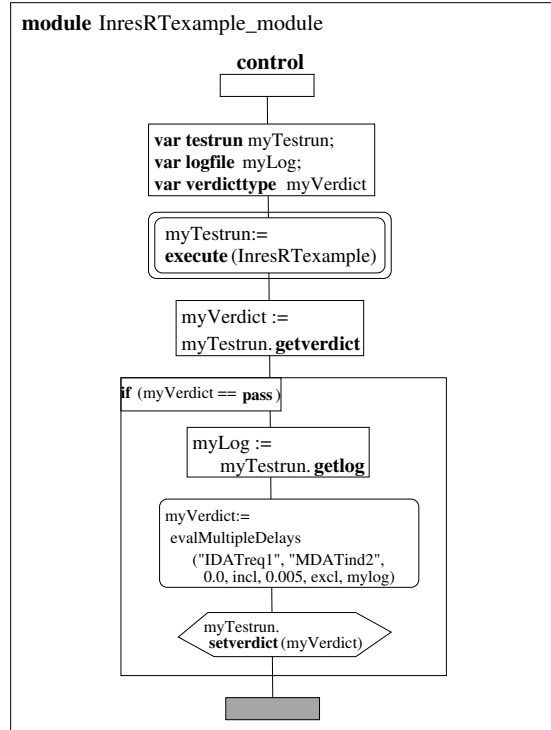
module InresRTexample_module

control

var testrun myTestrun;
var logfile myLog;
var verdicttype myVerdict

myTestrun:=
execute (InresRTexample)

myVerdict :=
myTestrun. getverdict

if (myVerdict == pass)

myLog :=
myTestrun. getlog

myVerdict:=
evalMultipleDelays
("IDATreq1", "MDATind2",
0.0, incl, 0.005, excl, mylog)

myTestrun.
setverdict (myVerdict)